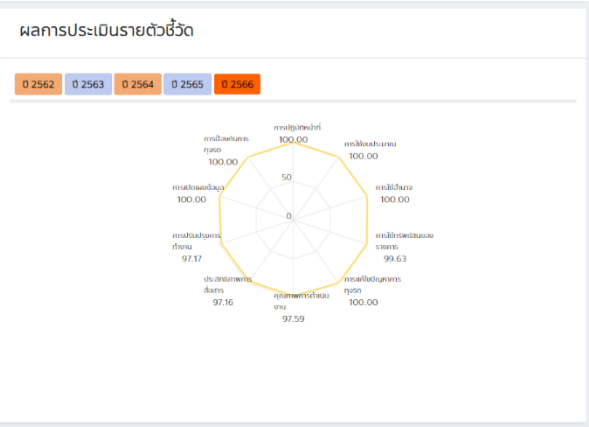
ผลการประเมินรายตัวชี้วัด

ปี 2562 ปี 2563 ปี 2564 ปี 2565 ปี 2566

การปฏิบัติหน้าที่
100.00

การใช้งบประมาณ
100.00

การใช้อำนาจ
100.00

การใช้ทรัพย์สินของราชการ
99.63

การแก้ไขปัญหาการทุจริต
100.00

คุณภาพการดำเนินงาน
97.59

ประสิทธิภาพการสื่อสาร
97.16

การปรับปรุงการทำงาน
97.17

การเปิดเผยข้อมูล
100.00

การป้องกันการทุจริต
100.00

50
0